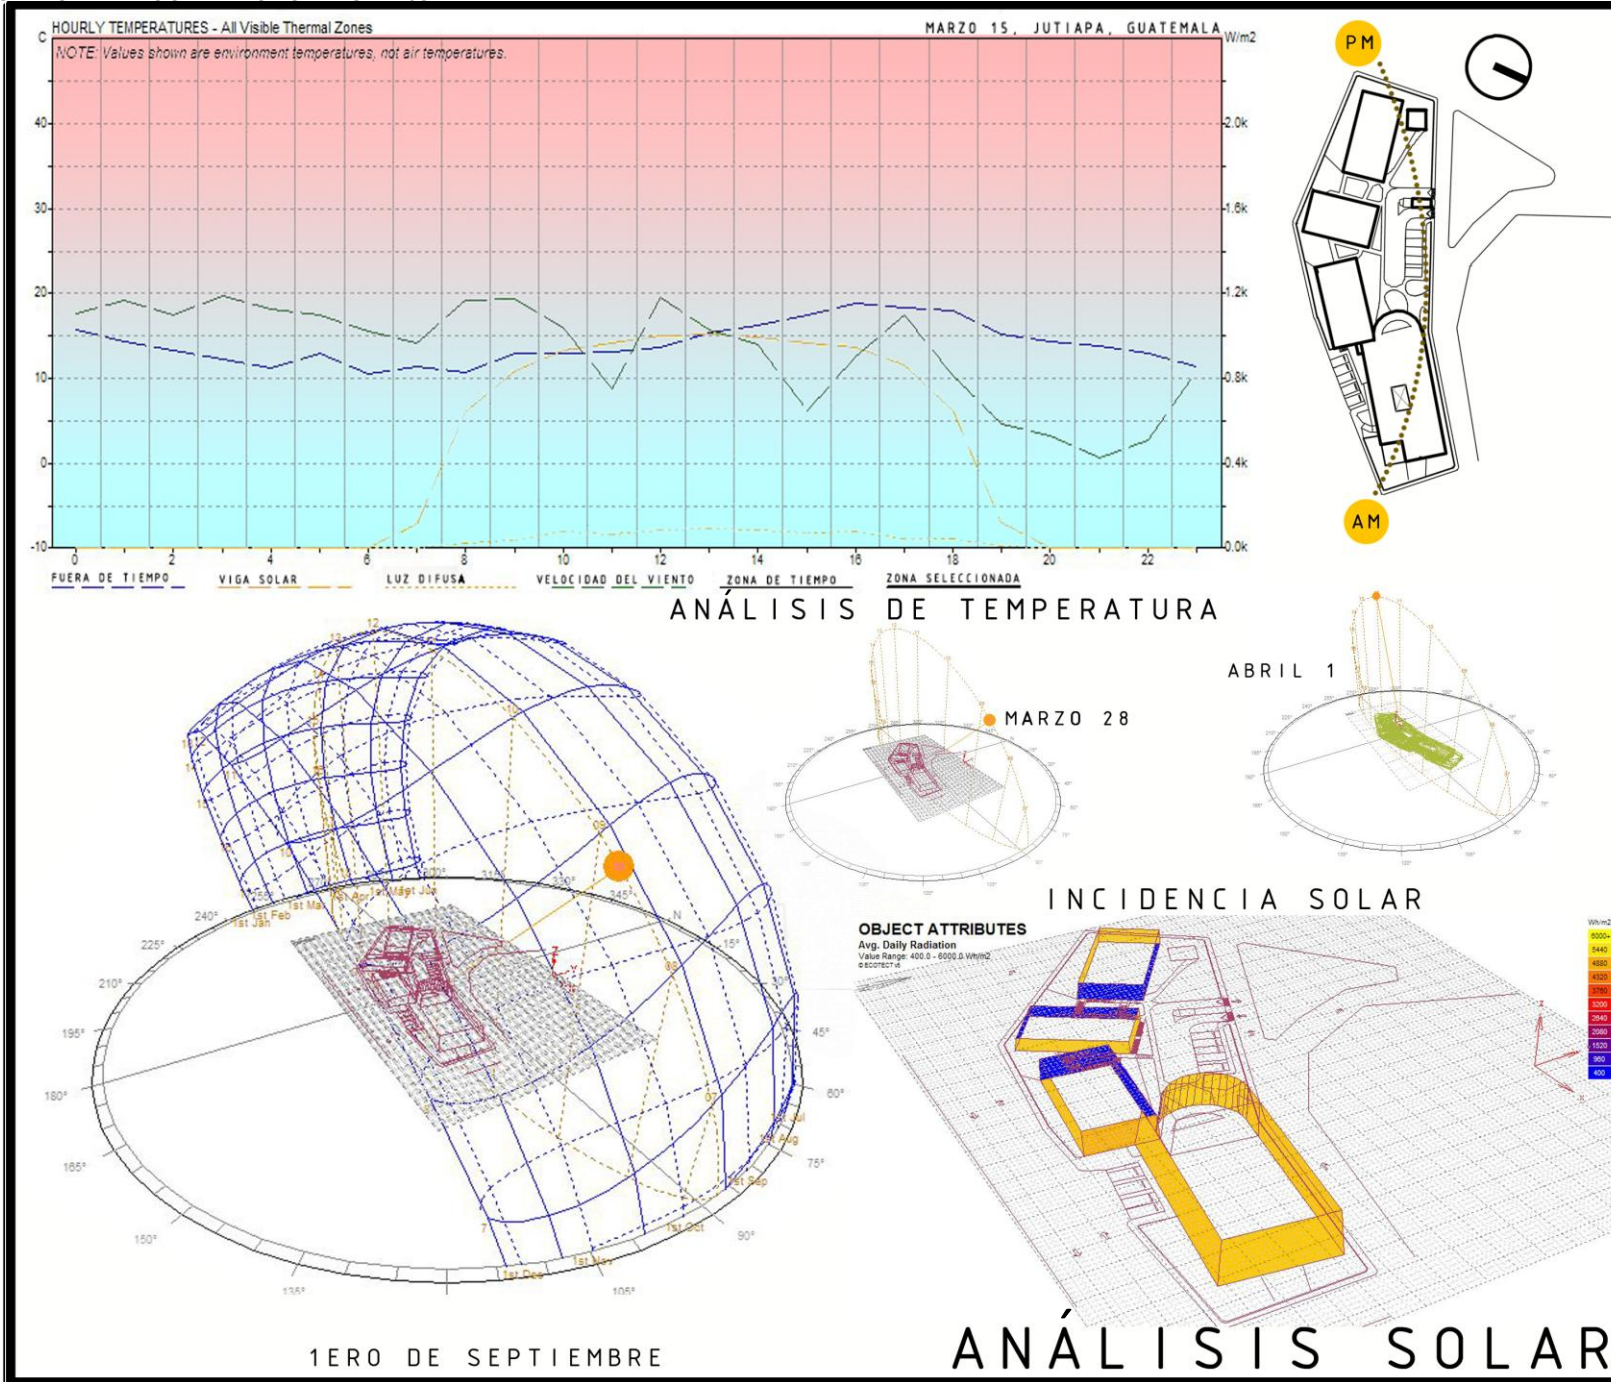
HOURLY TEMPERATURES - All Visible Thermal Zones

MARZO 15, JUTIAPA, GUATEMALA

C

W/m2

NOTE: Values shown are environment temperatures, not air temperatures.

40
30
20
10
0
-10

2.0k
1.6k
1.2k
0.8k
0.4k
0.0k

0 2 4 6 8 10 12 14 16 18 20 22

FUERA DE TIEMPO
VIGA SOLAR
LUZ DIFUSA
VELOCIDAD DEL VIENTO
ZONA DE TIEMPO
ZONA SELECCIONADA

ANÁLISIS DE TEMPERATURA

PM

AM

ABRIL 1

MARZO 28

INCIDENCIA SOLAR

240°
225°
210°
195°
180°
165°
150°
135°
105°
90°
75°
60°
45°
30°
15°
N
345°
330°
315°
1st Jan
1st Feb
1st Mar
1st Apr
1st May
1st Jun
1st Jul
1st Aug
1st Sep
1st Oct
1st Nov
1st Dec
12
13
7

OBJECT ATTRIBUTES
Avg. Daily Radiation
Value Range: 400.0 - 6000.0 Wh/m2
© ECOTECT v5

Wh/m2
6000+
5440
4880
4320
3760
3200
2640
2080
1520
960
400

1ERO DE SEPTIEMBRE

ANÁLISIS SOLAR